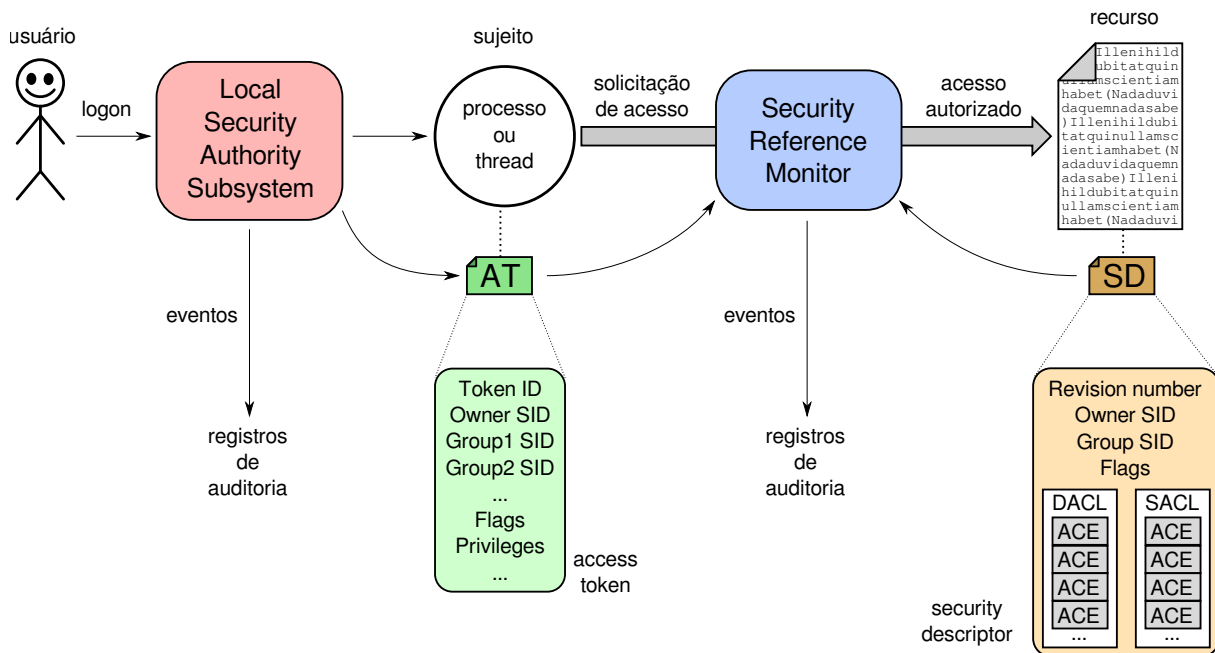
usuário

logon

Local Security Authority Subsystem

sujeito

processo ou thread

solicitação de acesso

Security Reference Monitor

acesso autorizado

recurso

Illenihild ubitatquin ullamscientiam habet(Nadaduvi daquemnadasabe )Illenihildubi tatquinullamsc ientiamhabet(N adaduvidaquemn adasabe)Illeni hildubitatquin ullamscientiam habet(Nadaduvi

AT

SD

eventos

registros de auditoria

Token ID
Owner SID
Group1 SID
Group2 SID
...
Flags
Privileges
...

access token

eventos

registros de auditoria

Revision number
Owner SID
Group SID
Flags

DACL
ACE
ACE
ACE
ACE
...

SACL
ACE
ACE
ACE
ACE
...

security descriptor